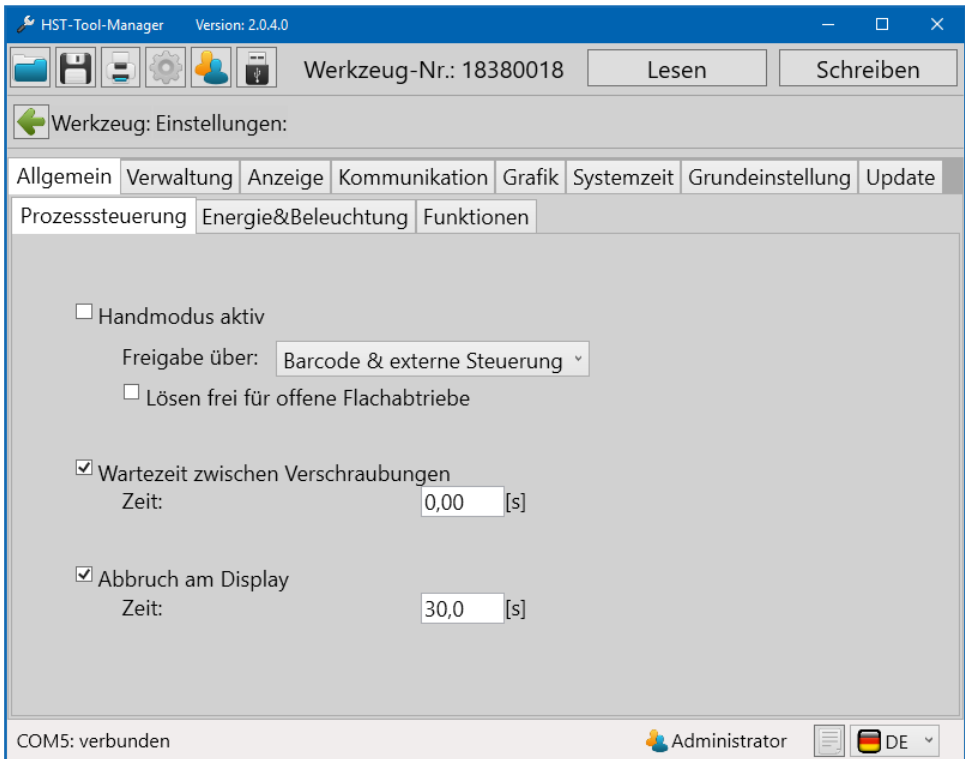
HST-Tool-Manager Version: 2.0.4.0

Werkzeug-Nr.: 18380018 Lesen Schreiben

Werkzeug: Einstellungen:

Allgemein | Verwaltung | Anzeige | Kommunikation | Grafik | Systemzeit | Grundeinstellung | Update

Prozesssteuerung | Energie&Beleuchtung | Funktionen

☐ Handmodus aktiv

Freigabe über: Barcode & externe Steuerung

☐ Lösen frei für offene Flachabtriebe

☑ Wartezeit zwischen Verschraubungen

Zeit: 0,00 [s]

☑ Abbruch am Display

Zeit: 30,0 [s]

COM5: verbunden

Administrator DE